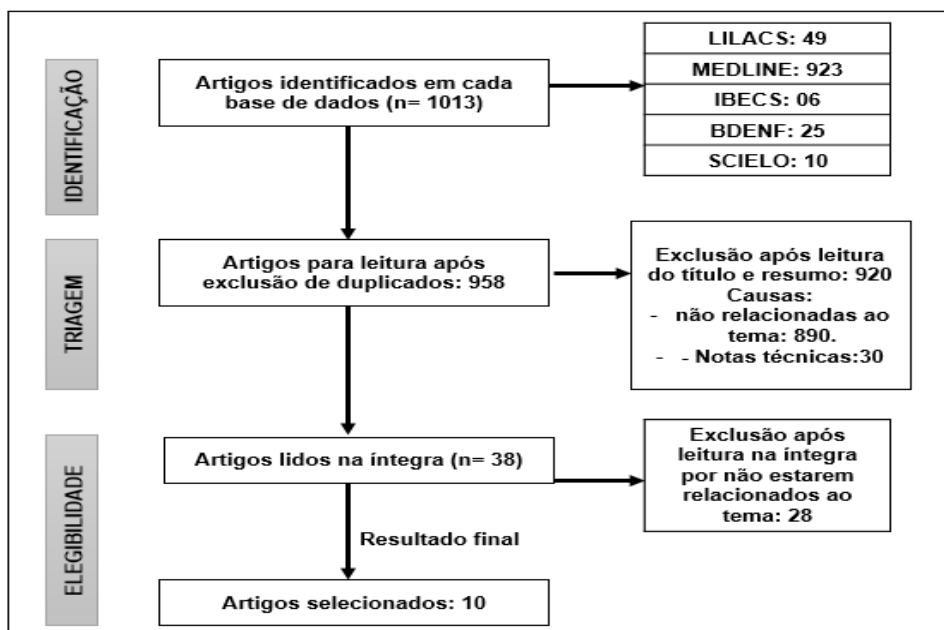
IDENTIFICAÇÃO

Artigos identificados em cada base de dados (n= 1013)

LILACS: 49
MEDLINE: 923
IBECS: 06
BDENF: 25
SCIELO: 10

TRIAGEM

Artigos para leitura após exclusão de duplicados: 958

Exclusão após leitura do título e resumo: 920
Causas:
- não relacionadas ao tema: 890.
- - Notas técnicas:30

ELEGIBILIDADE

Artigos lidos na íntegra (n= 38)

Exclusão após leitura na íntegra por não estarem relacionados ao tema: 28

Resultado final

Artigos selecionados: 10